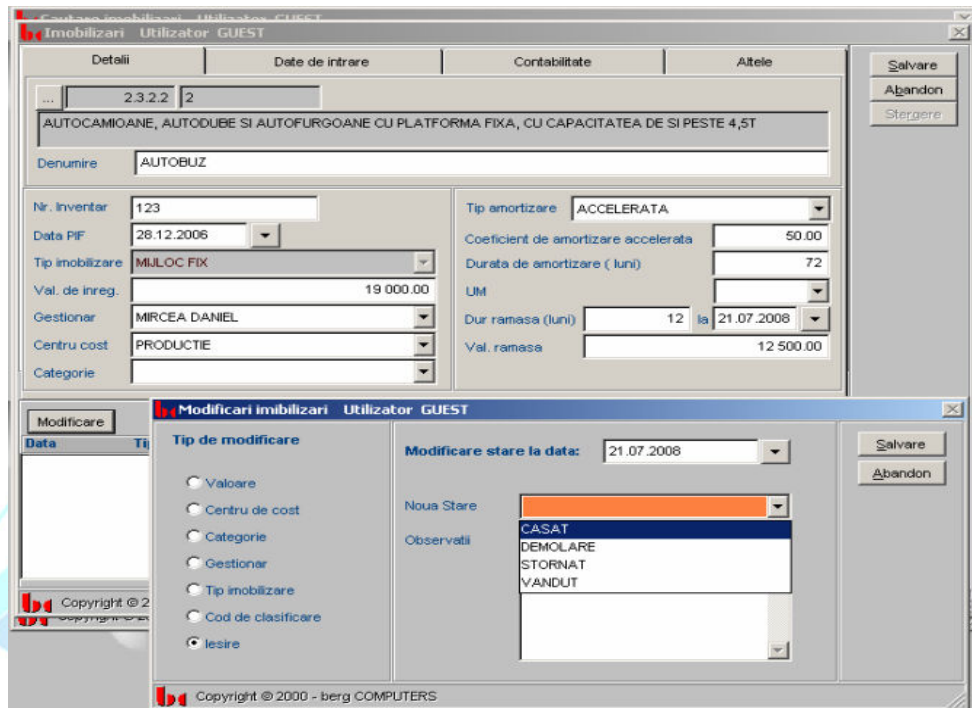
Cautare imobilizari Utilizator GUEST
Imobilizari Utilizator GUEST

Detalii
Date de intrare
Contabilitate
Altele

Salvare
Abandon
Stergere

...
2.3.2.2
2

AUTOCAMIOANE, AUTODUBE SI AUTOFURGOANE CU PLATFORMA FIXA, CU CAPACITATEA DE SI PESTE 4,5T

Denumire AUTOBUZ

Nr. Inventar 123
Data PIF 28.12.2006
Tip imobilizare MIJLOC FIX
Val. de inreg. 19 000.00
Gestionar MIRCEA DANIEL
Centru cost PRODUCTIE
Categorie

Tip amortizare ACCELERATA
Coeficient de amortizare accelerata 50.00
Durata de amortizare ( luni) 72
UM
Dur ramasa (luni) 12 la 21.07.2008
Val. ramasa 12 500.00

Modificare
Data Ti

Copyright @ 2

Modificari imobilizari Utilizator GUEST

Tip de modificare
Valoare
Centru de cost
Categorie
Gestionar
Tip imobilizare
Cod de clasificare
Iesire

Modificare stare la data: 21.07.2008

Noua Stare
CASAT
DEMOLARE
STORNAT
VANDUT

Observatii

Salvare
Abandon

Copyright @ 2000 - berg COMPUTERS